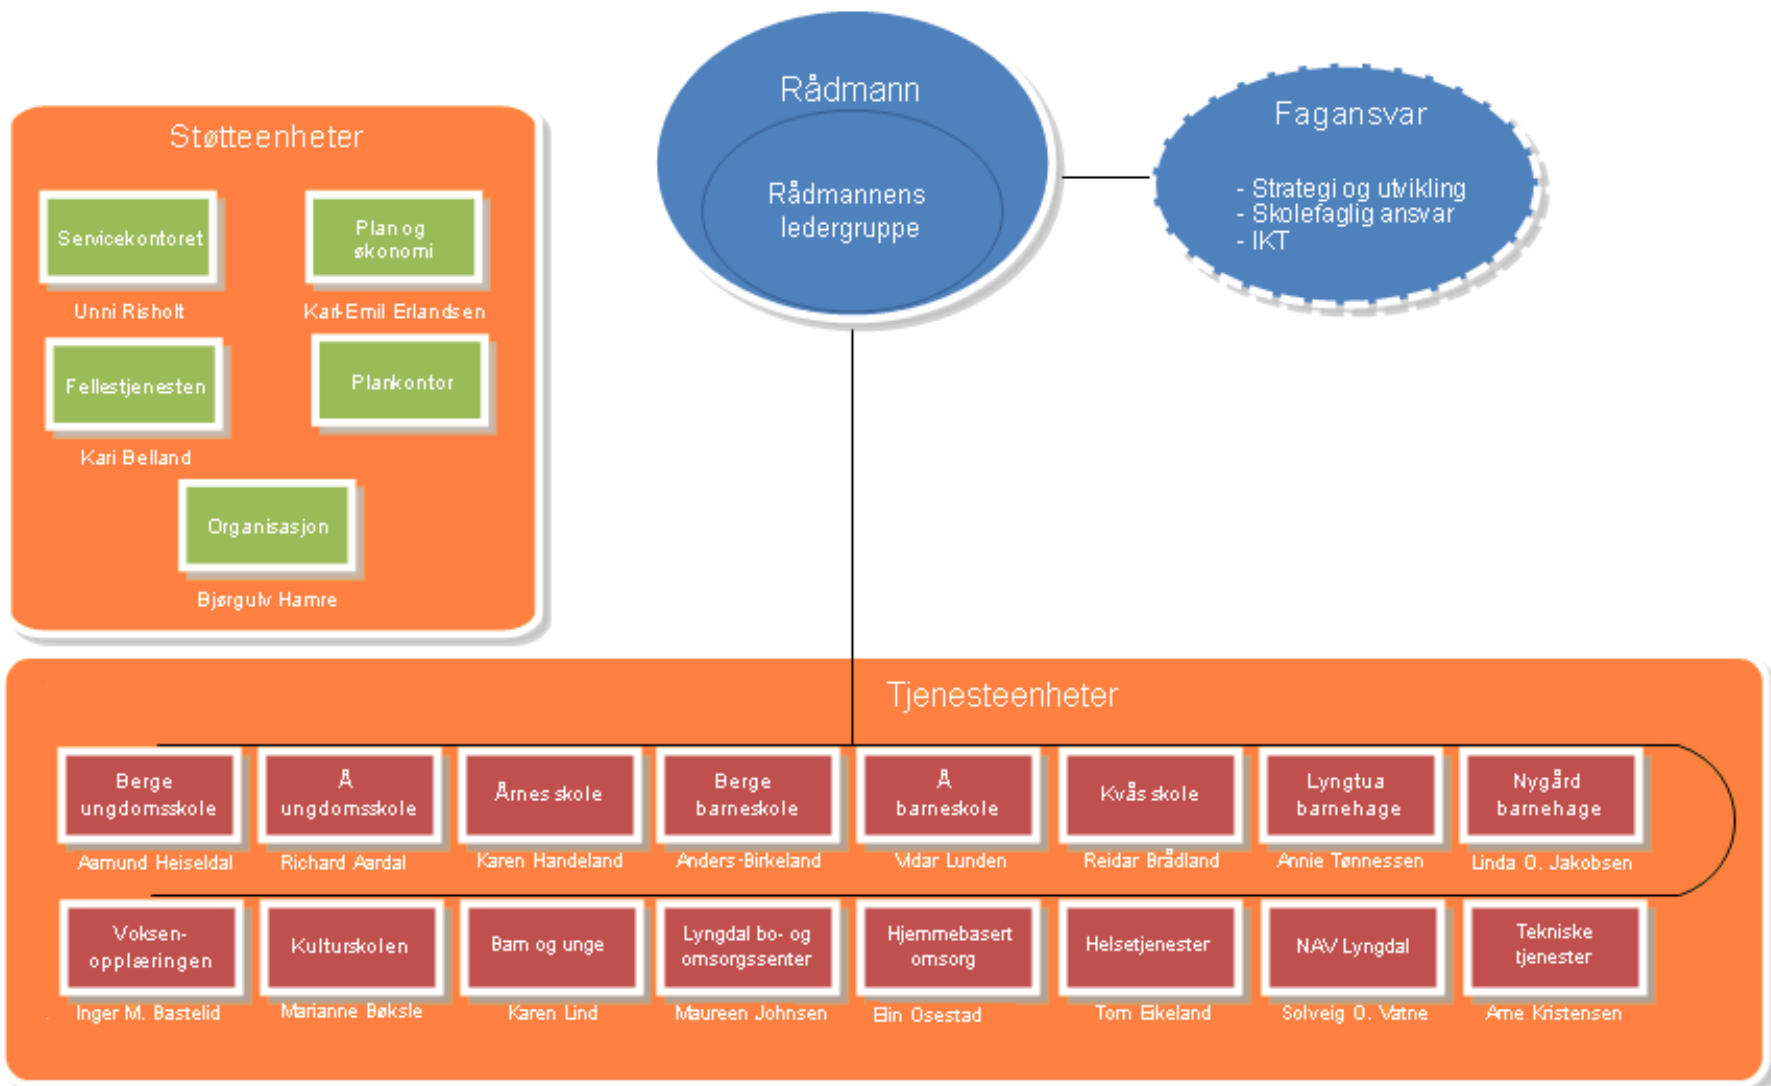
Rådmann

Rådmannens ledergruppe

Fagansvar

- Strategi og utvikling
- Skolefaglig ansvar
- IKT

Støtteenheter

Servicekontoret
Unni Risholt

Plan og økonomi
Karl-Emil Erlandsen

Fellestjenesten
Kari Belland

Plankontor

Organisasjon
Bjørgulv Hamre

Tjenesteenheter

Berge ungdomsskole
Aamund Heiseldal

Å ungdomsskole
Richard Aardal

Årnes skole
Karen Handeland

Berge barneskole
Anders Birkeland

Å barneskole
Vidar Lunden

Kvås skole
Reidar Brådland

Lyngtua barnehage
Annie Tønnessen

Nygård barnehage
Linda O. Jakobsen

Voksen-opplæringen
Inger M. Bastelid

Kulturskolen
Marianne Bøksle

Barn og unge
Karen Lind

Lyngdal bo- og omsorgssenter
Maureen Johnsen

Hjemmebasert omsorg
Elin Osestad

Helsetjenester
Tom Eikeland

NAV Lyngdal
Solveig O. Vatne

Tekniske tjenester
Arne Kristensen